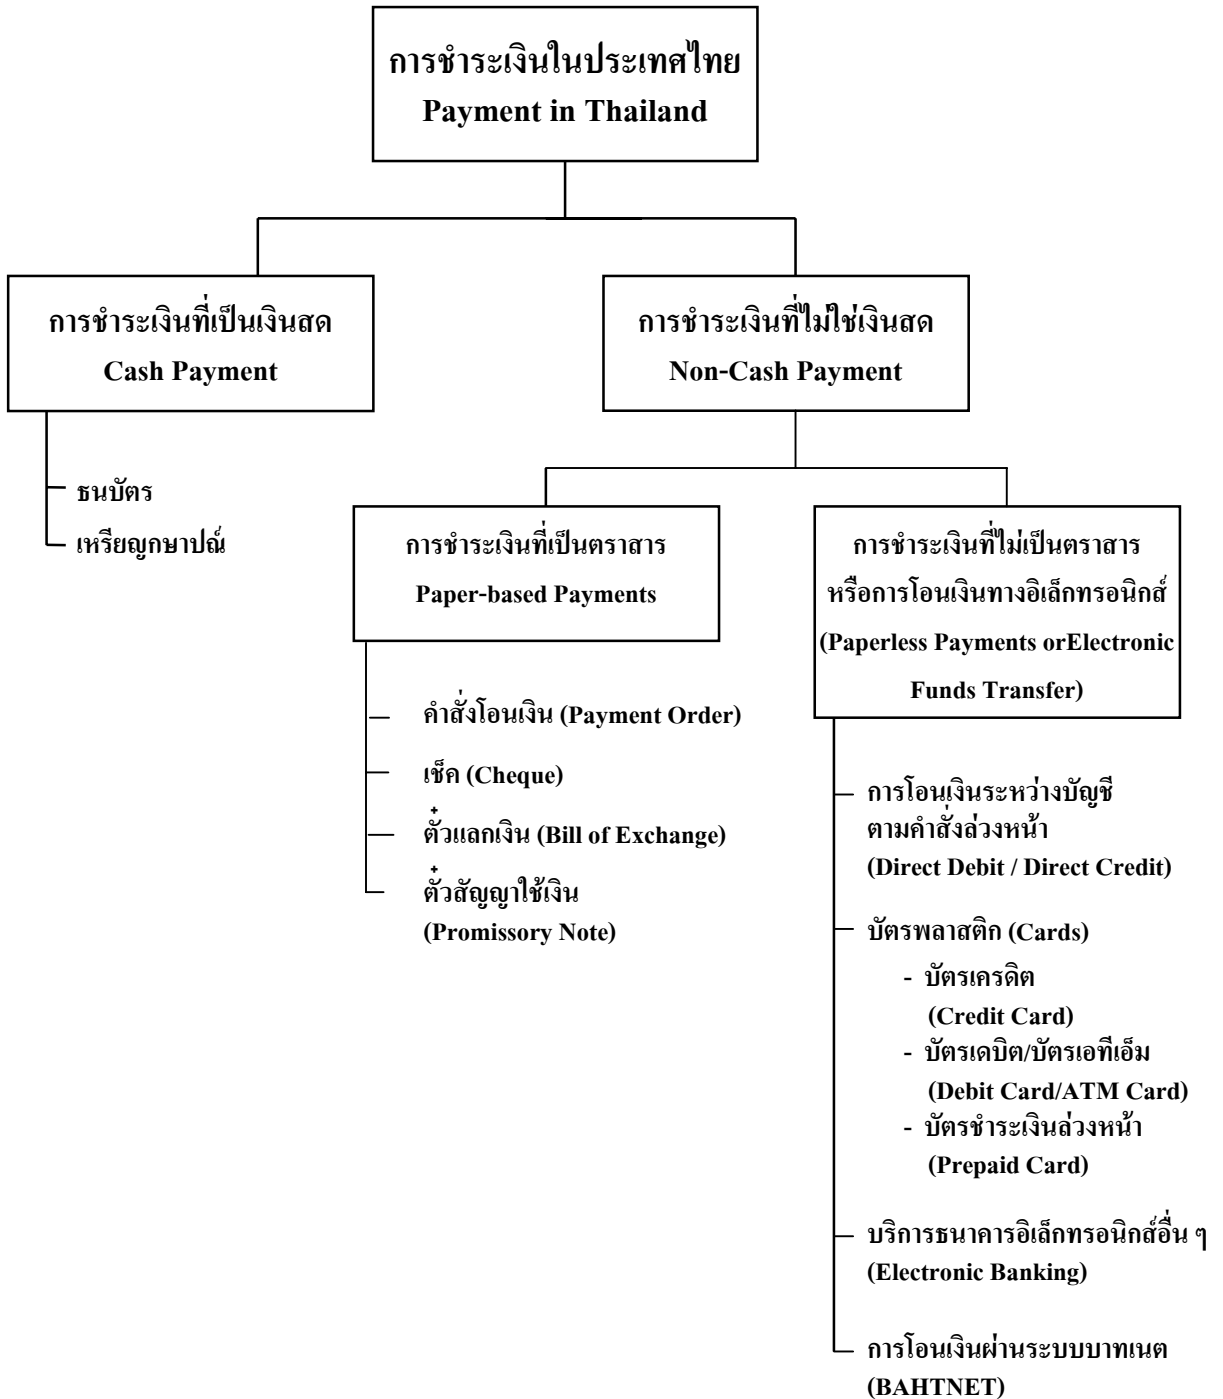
การชำระเงินในประเทศไทย
Payment in Thailand

การชำระเงินที่เป็นเงินสด
Cash Payment

ธนบัตร
เหรียญกษาปณ์

การชำระเงินที่ไม่ใช่เงินสด
Non-Cash Payment

การชำระเงินที่เป็นตราสาร
Paper-based Payments

คำสั่งโอนเงิน (Payment Order)
เช็ค (Cheque)
ตั๋วแลกเงิน (Bill of Exchange)
ตั๋วสัญญาใช้เงิน
(Promissory Note)

การชำระเงินที่ไม่เป็นตราสาร
หรือการโอนเงินทางอิเล็กทรอนิกส์
(Paperless Payments orElectronic Funds Transfer)

การโอนเงินระหว่างบัญชี
ตามคำสั่งล่วงหน้า
(Direct Debit / Direct Credit)

บัตรพลาสติก (Cards)
- บัตรเครดิต
(Credit Card)
- บัตรเดบิต/บัตรเอทีเอ็ม
(Debit Card/ATM Card)
- บัตรชำระเงินล่วงหน้า
(Prepaid Card)

บริการธนาคารอิเล็กทรอนิกส์อื่น ๆ
(Electronic Banking)

การโอนเงินผ่านระบบบาทเนต
(BAHTNET)